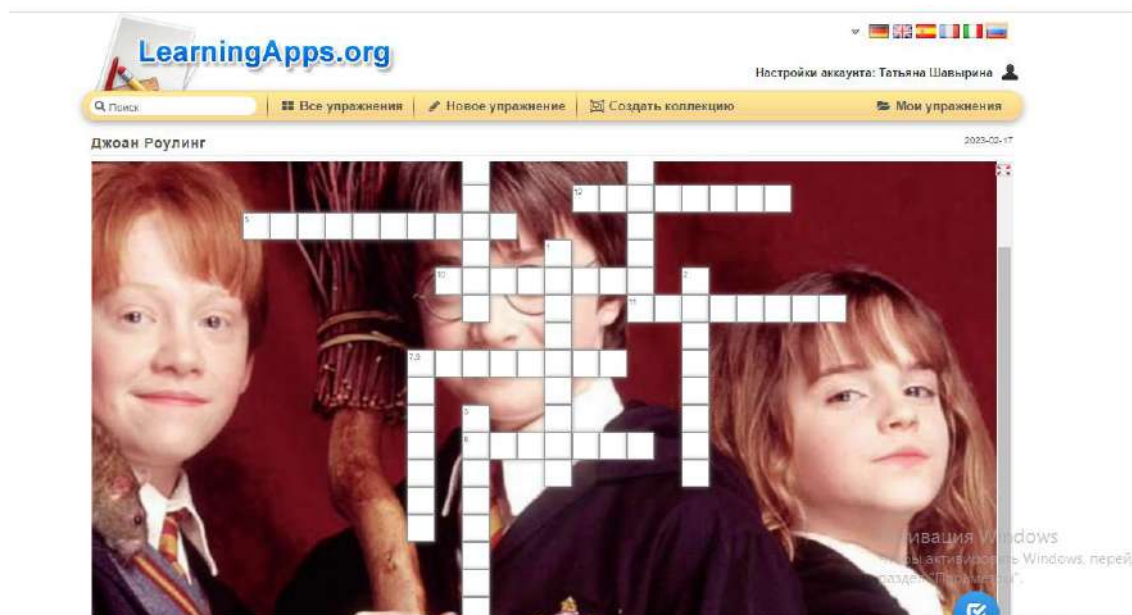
LearningApps.org

Настройки аккаунта: Татьяна Шавырина

Поиск | Все упражнения | Новое упражнение | Создать коллекцию | Мои упражнения

Джоан Роулинг

2023-02-17

12
5
1
10
2
11
7,8
3
6

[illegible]ивация Windows
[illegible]ы активиро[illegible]ть Windows, перей
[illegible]раздел "Парамет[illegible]".